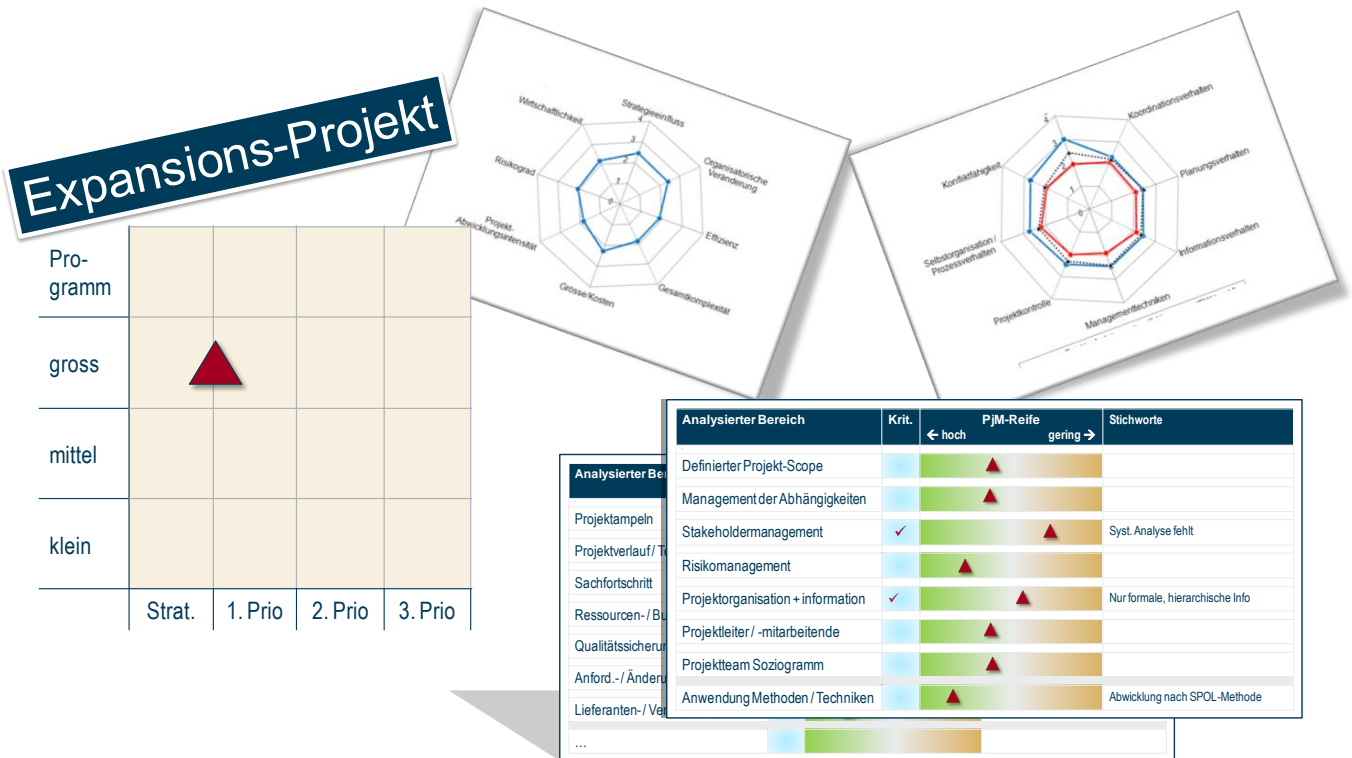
Expansions-Projekt

| | | | | |
|---|---|---|---|---|
| Pro-gramm | | | | |
| gross | | | | |
| mittel | | | | |
| klein | | | | |
| | Strat. | 1. Prio | 2. Prio | 3. Prio |

Wirtschaftlichkeit
Strategieeinfluss
Organisatorische Veränderung
Effizienz
Gesamtkomplexität
Grösse/Kosten
Projekt-Abwicklungsintensität
Risikograd
0
1
2
3

Koordinationsverhalten
Planungsverhalten
Informationsverhalten
Managementtechniken
Projektkontrolle
Selbstorganisation / Prozessverhalten
Konfliktfähigkeit
0
1
2
3
4

| Analysierter Bereich | Krit. | PjM-Reife ← hoch gering → | Stichworte |
|---|---|---|---|
| Definierter Projekt-Scope | | | |
| Management der Abhängigkeiten | | | |
| Stakeholdermanagement | ✓ | | Syst. Analyse fehlt |
| Risikomanagement | | | |
| Projektorganisation + information | ✓ | | Nur formale, hierarchische Info |
| Projektleiter / -mitarbeitende | | | |
| Projektteam Soziogramm | | | |
| Anwendung Methoden / Techniken | | | Abwicklung nach SPOL-Methode |

| Analysierter Be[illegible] |
|---|
| Projektampeln |
| Projektverlauf / T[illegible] |
| Sachfortschritt |
| Ressourcen- / Bu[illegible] |
| Qualitätssicherun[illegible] |
| Anford.- / Änderu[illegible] |
| Lieferanten- / Ver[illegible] |
| ... |